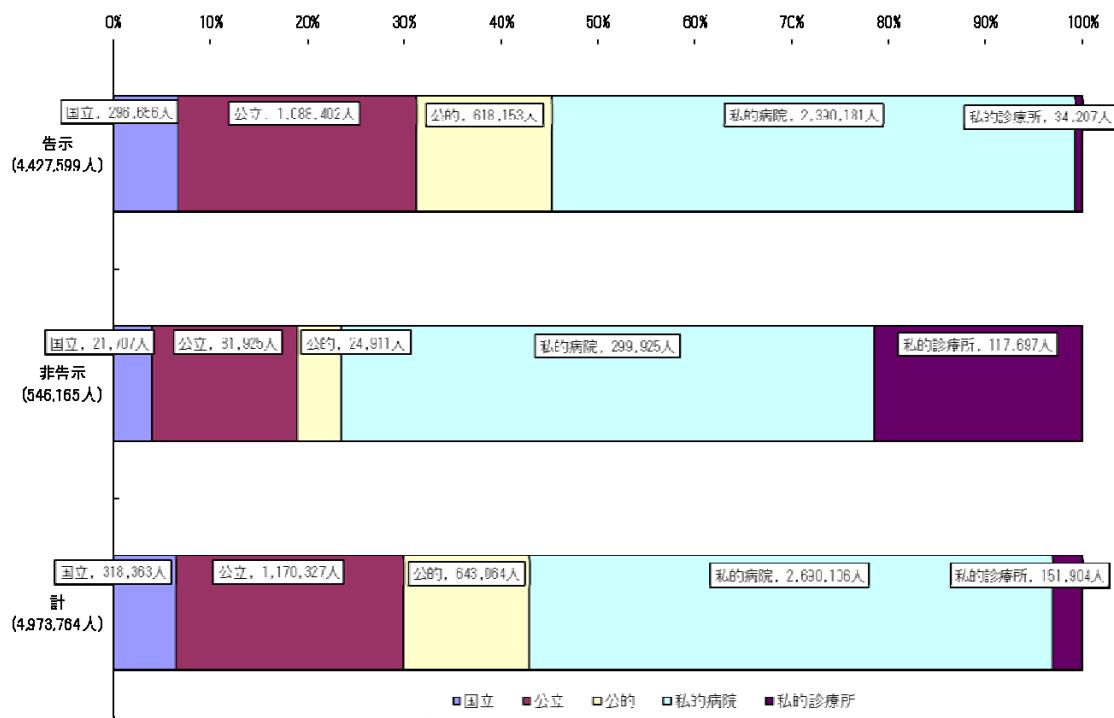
0% 10% 20% 30% 40% 50% 60% 70% 80% 90% 100%

告示
(4,427,599人)

国立, 296,886人
公立, 1,086,402人
公的, 618,153人
私的病院, 2,330,181人
私的診療所, 34,207人

非告示
(546,165人)

国立, 21,707人
公立, 31,925人
公的, 24,911人
私的病院, 299,925人
私的診療所, 117,697人

計
(4,973,764人)

国立, 318,363人
公立, 1,170,327人
公的, 643,064人
私的病院, 2,690,106人
私的診療所, 151,904人

国立 公立 公的 私的病院 私的診療所